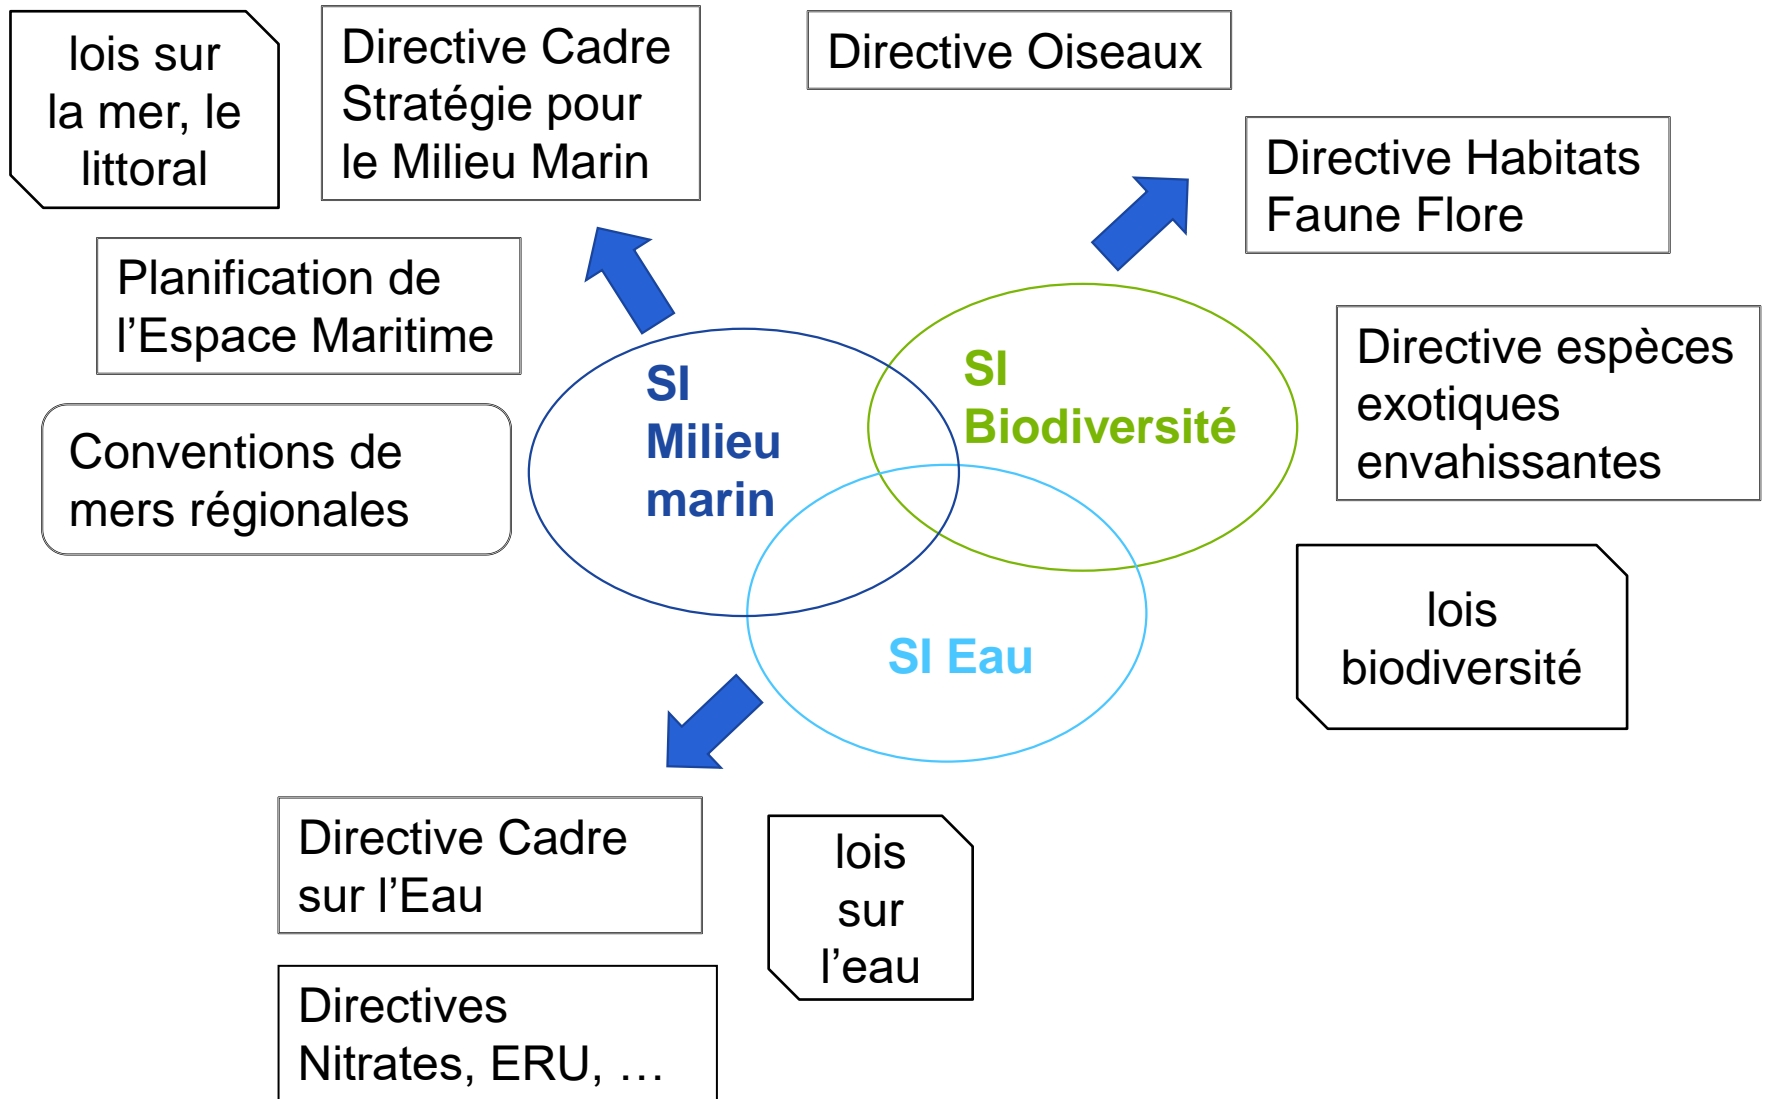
lois sur la mer, le littoral

Directive Cadre Stratégie pour le Milieu Marin

Directive Oiseaux

Directive Habitats Faune Flore

Planification de l’Espace Maritime

Conventions de mers régionales

SI Milieu marin

SI Biodiversité

SI Eau

Directive espèces exotiques envahissantes

lois biodiversité

Directive Cadre sur l’Eau

lois sur l’eau

Directives Nitrates, ERU, …